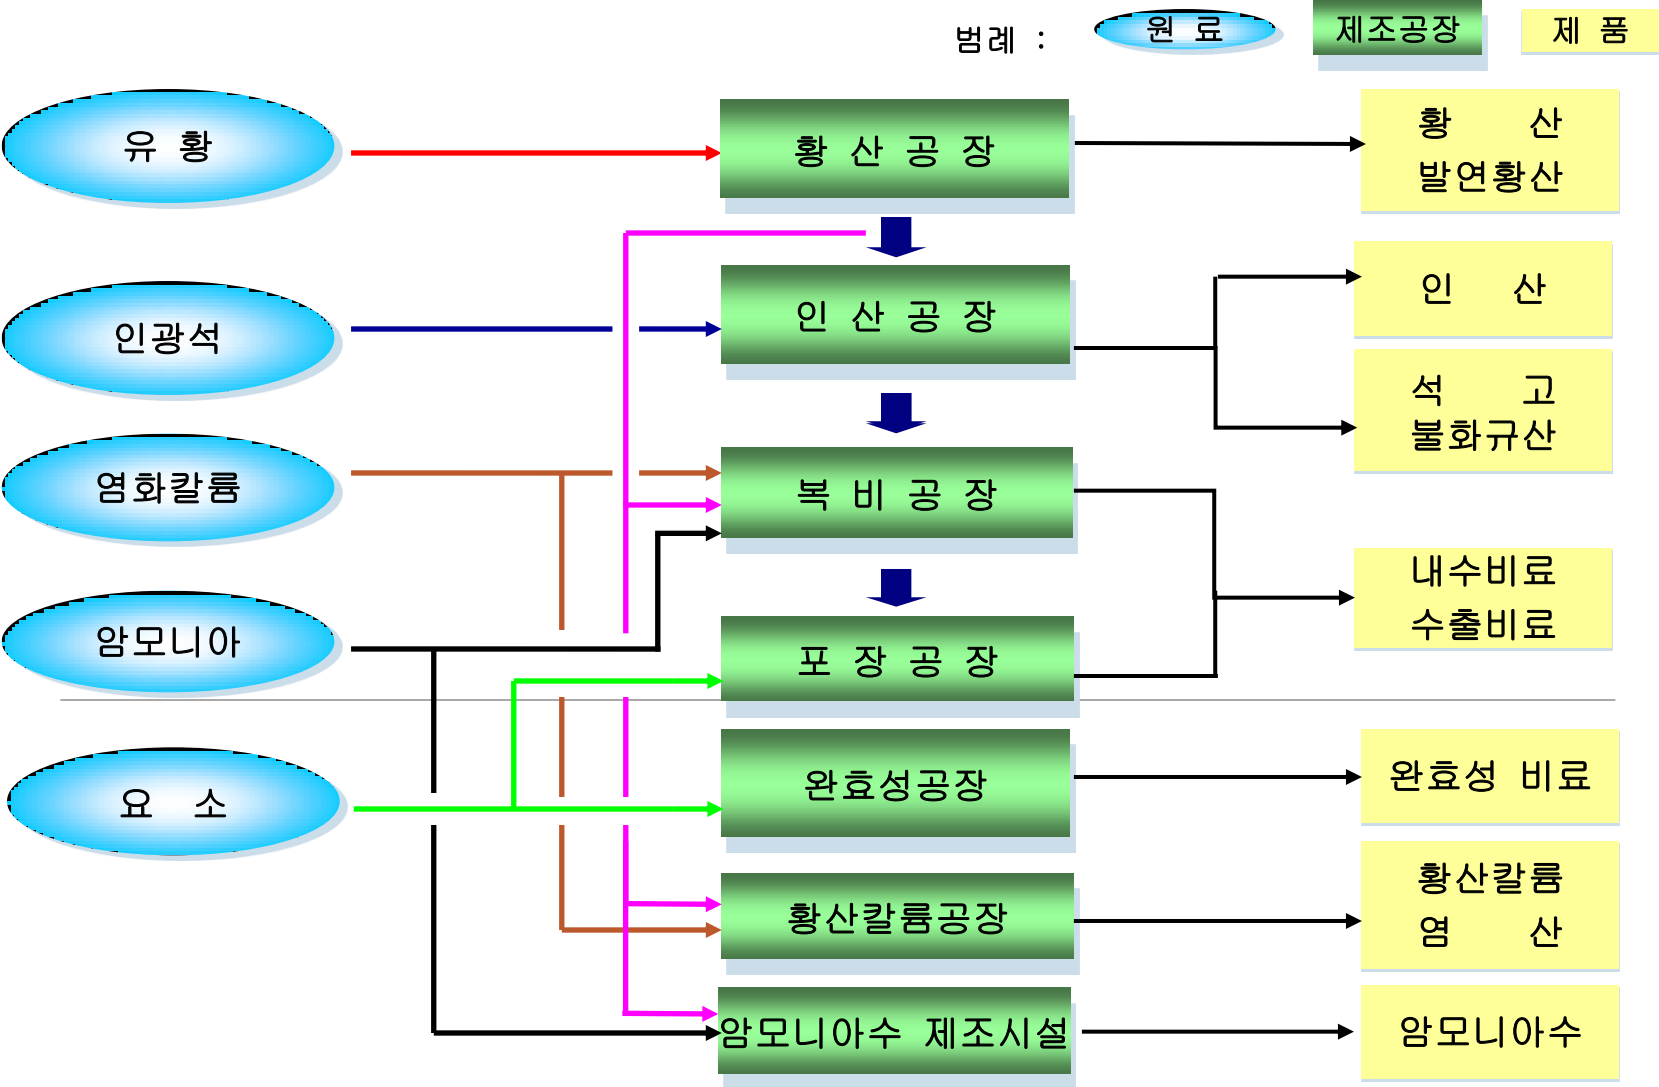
범례 : 원 료 제조공장 제 품

유 황

인광석

염화칼륨

암모니아

요 소

황 산 공 장

인 산 공 장

복 비 공 장

포 장 공 장

완효성공장

황산칼륨공장

암모니아수 제조시설

황 산
발연황산

인 산

석 고
불화규산

내수비료
수출비료

완효성 비료

황산칼륨
염 산

암모니아수